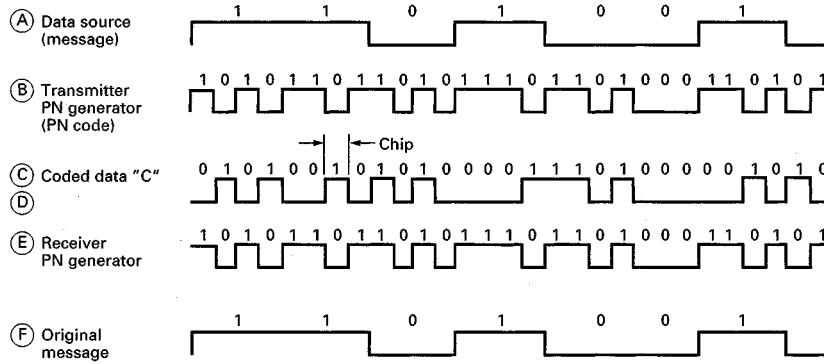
Ⓐ Data source (message)

1 1 0 1 0 0 1

Ⓑ Transmitter PN generator (PN code)

1 0 1 0 1 1 0 1 1 0 1 0 1 1 1 0 1 1 0 1 0 0 0 1 1 0 1 0 1

Chip

Ⓒ Coded data "C"
Ⓓ

0 1 0 1 0 0 1 0 1 0 1 0 0 0 0 1 1 1 0 1 0 0 0 0 0 1 0 1 0

Ⓔ Receiver PN generator

1 0 1 0 1 1 0 1 1 0 1 0 1 1 1 0 1 1 0 1 0 0 0 1 1 0 1 0 1

Ⓕ Original message

1 1 0 1 0 0 1